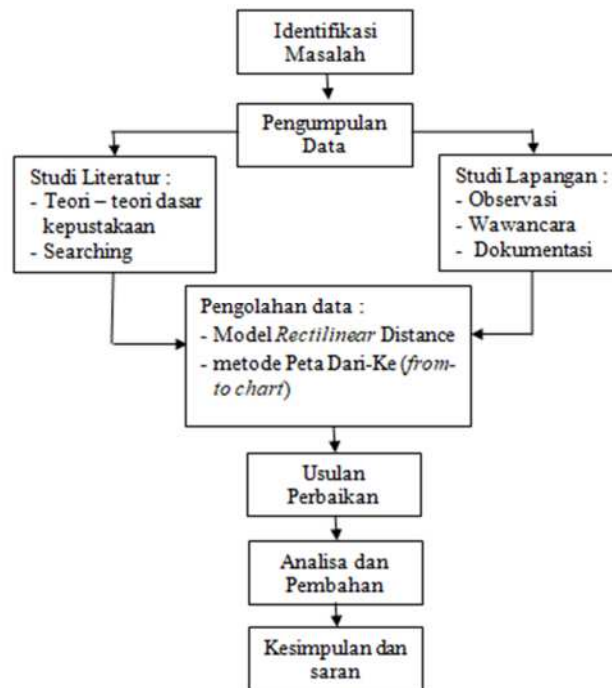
Identifikasi Masalah

Pengumpulan Data

Studi Literatur :
- Teori – teori dasar kepustakaan
- Searching

Studi Lapangan :
- Observasi
- Wawancara
- Dokumentasi

Pengolahan data :
- Model *Rectilinear* Distance
- metode Peta Dari-Ke (*from-to chart*)

Usulan Perbaikan

Analisa dan Pembahan

Kesimpulan dan saran